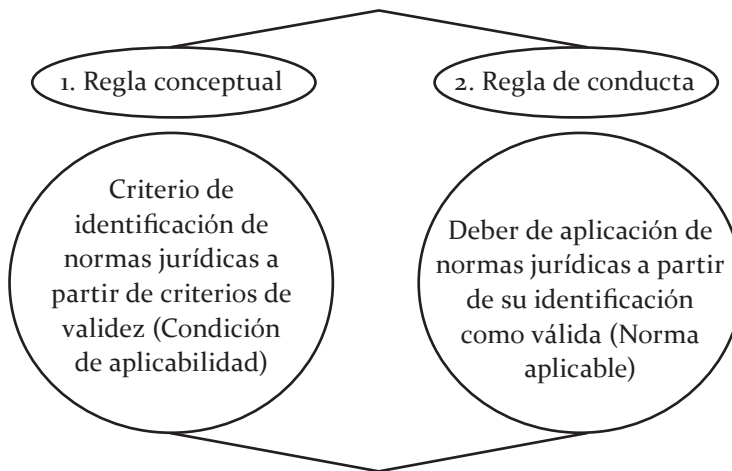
1. Regla conceptual

Criterio de identificación de normas jurídicas a partir de criterios de validez (Condición de aplicabilidad)

2. Regla de conducta

Deber de aplicación de normas jurídicas a partir de su identificación como válida (Norma aplicable)